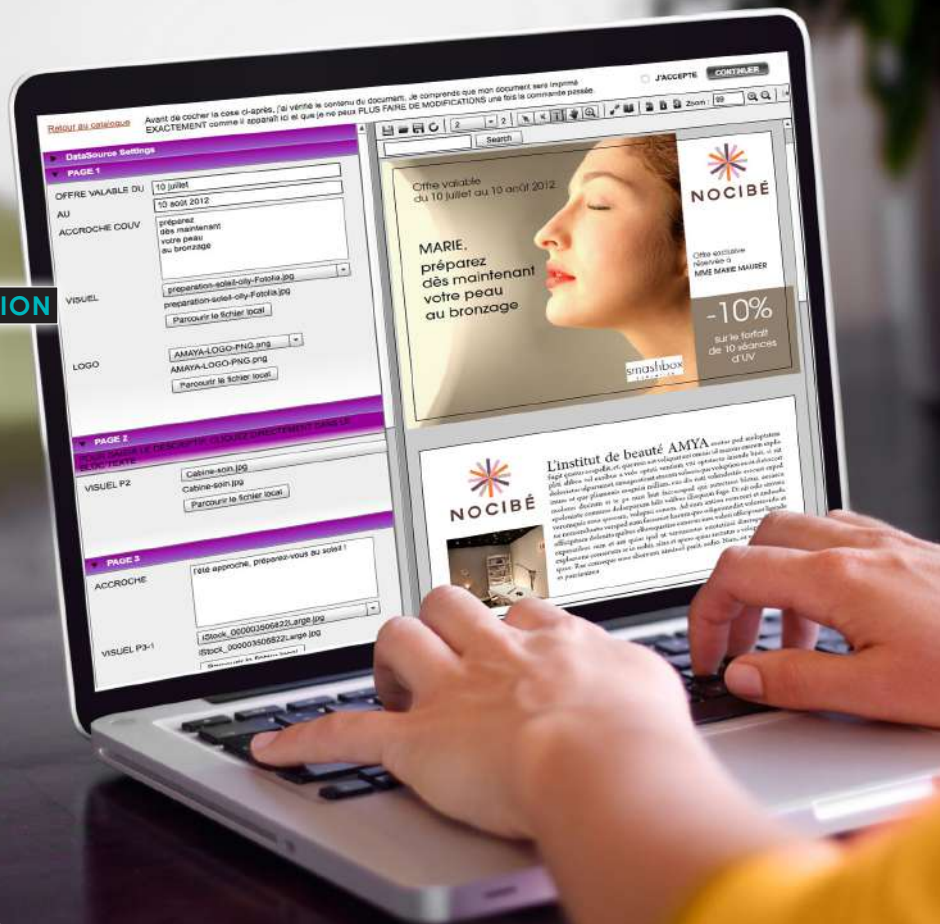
ION

Retour au catalogue

Avant de cocher la case ci-après, j'ai vérifié le contenu du document. Je comprends que mon document sera imprimé EXACTEMENT comme il apparaît ici et que je ne peux PLUS FAIRE DE MODIFICATIONS une fois la commande passée.

J'ACCEPTE

CONTINUER

Zoom : 89

Search

DataSource Settings

PAGE 1

OFFRE VALABLE DU 10 juillet

AU 10 août 2012

ACCROCHE COUV préparez dès maintenant votre peau au bronzage

VISUEL preparation-soleil-olly-Fotolia.jpg
preparation-soleil-olly-Fotolia.jpg
Parcourir le fichier local

LOGO AMAYA-LOGO-PNG.png
AMAYA-LOGO-PNG.png
Parcourir le fichier local

PAGE 2

POUR SAISIR LE DESCRIPTIF, CLIQUEZ DIRECTEMENT DANS LE BLOC TEXTE

VISUEL P2 Cabine-soin.jpg
Cabine-soin.jpg
Parcourir le fichier local

PAGE 3

ACCROCHE l'été approche, préparez-vous au soleil !

VISUEL P3-1 iStock_000003506822Large.jpg
iStock_000003506822Large.jpg
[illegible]

Offre valable du 10 juillet au 10 août 2012

MARIE, préparez dès maintenant votre peau au bronzage

NOCIBÉ

Offre exclusive réservée à MME MARIE MAURER

-10%
sur le forfait de 10 séances d'UV

smashbox

NOCIBÉ

L'institut de beauté AMYA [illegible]